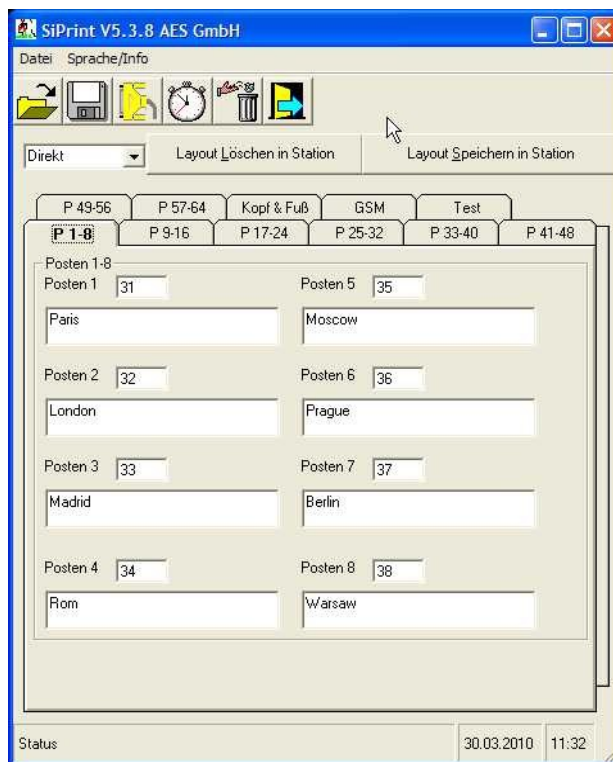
SiPrint V5.3.8 AES GmbH

Datei Sprache/Info

Direkt

Layout Löschen in Station

Layout Speichern in Station

P 49-56 | P 57-64 | Kopf & Fuß | GSM | Test

P 1-8 | P 9-16 | P 17-24 | P 25-32 | P 33-40 | P 41-48

Posten 1-8

Posten 1 31

Paris

Posten 5 35

Moscow

Posten 2 32

London

Posten 6 36

Prague

Posten 3 33

Madrid

Posten 7 37

Berlin

Posten 4 34

Rom

Posten 8 38

Warsaw

Status

30.03.2010

11:32